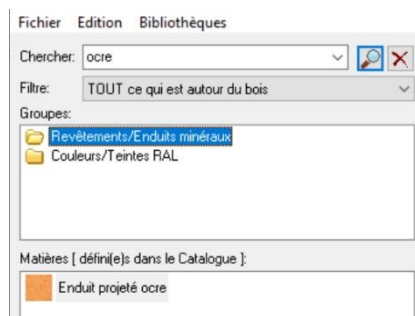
Fichier Edition Bibliothèques

Chercher: ocre

Filtre: TOUT ce qui est autour du bois

Groupes:

Revêtements/Enduits minéraux

Couleurs/Teintes RAL

Matières [ défini(e)s dans le Catalogue ]:

Enduit projeté ocre